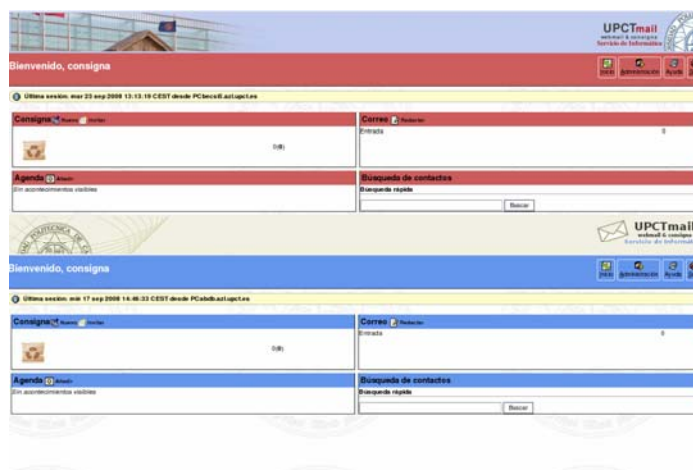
UPCTmail
webmail & consigna
Servicio de Informática

Bienvenido, consigna

Inicio Administración Ayuda

Última sesión: mar 23 sep 2008 13:13:19 CEST desde PCbecs0.azl.upct.es

Consigna Nuevo Invitar

0(B)

Correo Redactar

Entrada 0

Agenda Añadir

Sin acontecimientos visibles

Búsqueda de contactos

Búsqueda rápida

Buscar

UPCTmail
webmail & consigna
Servicio de Informática

Bienvenido, consigna

Inicio Administración Ayuda

Última sesión: mié 17 sep 2008 14:46:33 CEST desde PCabdb.azl.upct.es

Consigna Nuevo Invitar

0(B)

Correo Redactar

Entrada 0

Agenda Añadir

Sin acontecimientos visibles

Búsqueda de contactos

Búsqueda rápida

Buscar